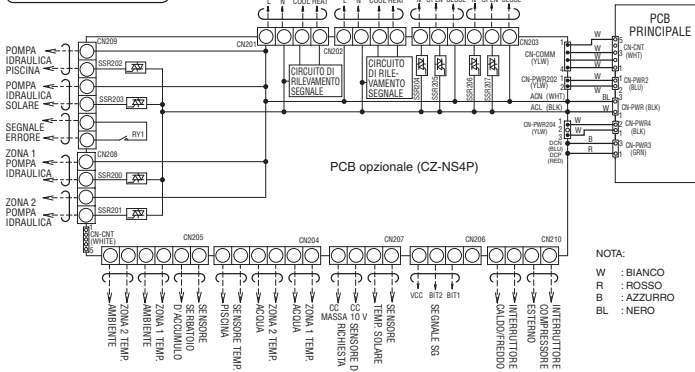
L N COOL HEAT
L N COOL HEAT
N OPEN CLOSE
N OPEN CLOSE

PCB PRINCIPALE

CN209
CN201
CN202
CN203
POMPA IDRAULICA PISCINA
SSR202
POMPA IDRAULICA SOLARE
SSR203
SEGNALE ERRORE
RY1
CN208
ZONA 1 POMPA IDRAULICA
SSR200
ZONA 2 POMPA IDRAULICA
SSR201

CIRCUITO DI RILEVAMENTO SEGNALE
CIRCUITO DI RILEVAMENTO SEGNALE
SSR204
SSR205
SSR206
SSR207

CN-COMM (YLW)
CN-CNT (WHT)
CN-PWR202 (YLW)
CN-PWR2 (BLU)
ACN (WHT)
ACL (BLK)
CN-PWR (BLK)
CN-PWR204 (YLW)
CN-PWR4 (BLK)
DCN (BLU)
DCP (RED)
CN-PWR3 (GRN)
W
W
W
W
W
W
BL
W
W
B
R

PCB opzionale (CZ-NS4P)

CN-CNT (WHITE)
CN205
CN204
CN207
CN206
CN210

ZONA 2 TEMP. AMBIENTE
ZONA 1 TEMP. AMBIENTE
SENSORE SERBATOIO D'ACCUMULO
SENSORE TEMP. PISCINA
ZONA 2 TEMP. ACQUA
ZONA 1 TEMP. ACQUA
CC MASSA
CC 10 V SENSORE D RICHIESTA
SENSORE TEMP. SOLARE
VCC BIT2 BIT1
SEGNALE SG
INTERRUTTORE CALDO/FREDDO
INTERRUTTORE ESTERNO
INTERRUTTORE COMPRESSORE

NOTA:
W : BIANCO
R : ROSSO
B : AZZURRO
BL : NERO